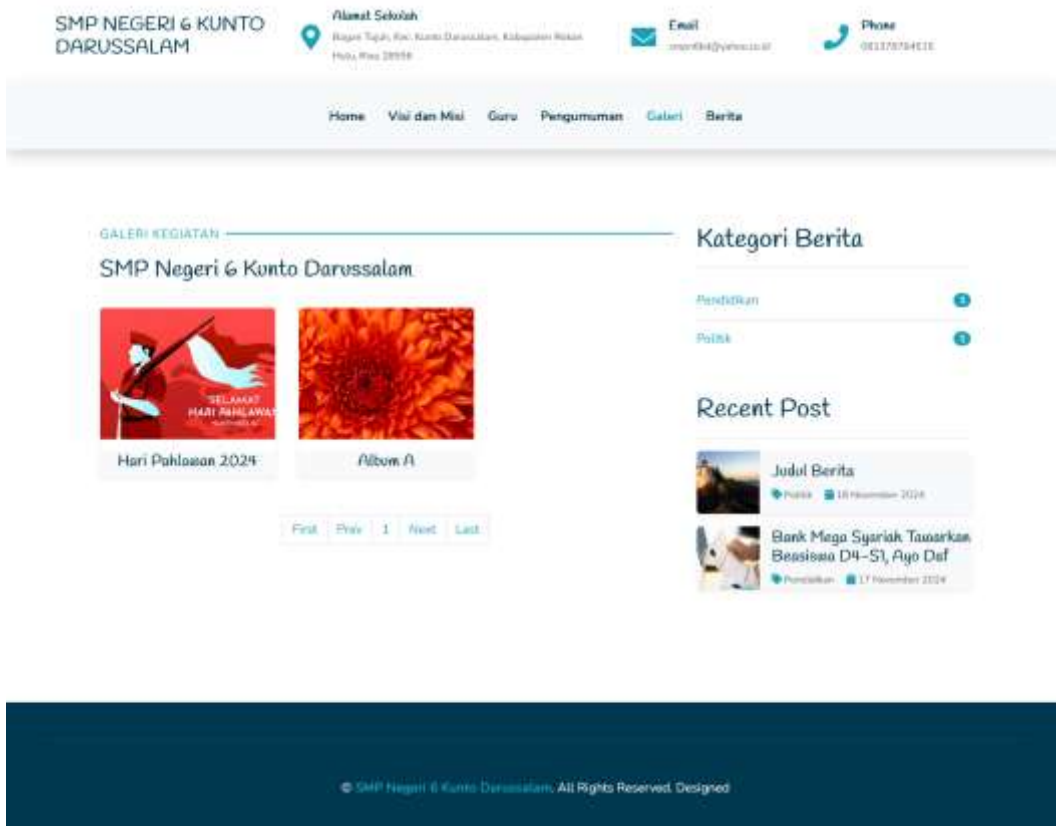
SMP NEGERI 6 KUNTO DARUSSALAM

Alamat Sekolah
Bagan Tujuh, Kec. Kunto Darussalam, Kabupaten Rokan Hulu, Riau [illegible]

Email
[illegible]

Phone
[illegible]

Home Visi dan Misi Guru Pengumuman Galeri Berita

GALERI KEGIATAN

SMP Negeri 6 Kunto Darussalam

SELAMAT HARI PAHLAWAN

Hari Pahlawan 2024

Album A

First Prev 1 Next Last

Kategori Berita

Pendidikan 1

Politik 1

Recent Post

Judul Berita
Politik 18 November 2024

Bank Mega Syariah Tawarkan Beasiswa D4-S1, Ayo Daf
Pendidikan 17 November 2024

© SMP Negeri 6 Kunto Darussalam. All Rights Reserved. Designed